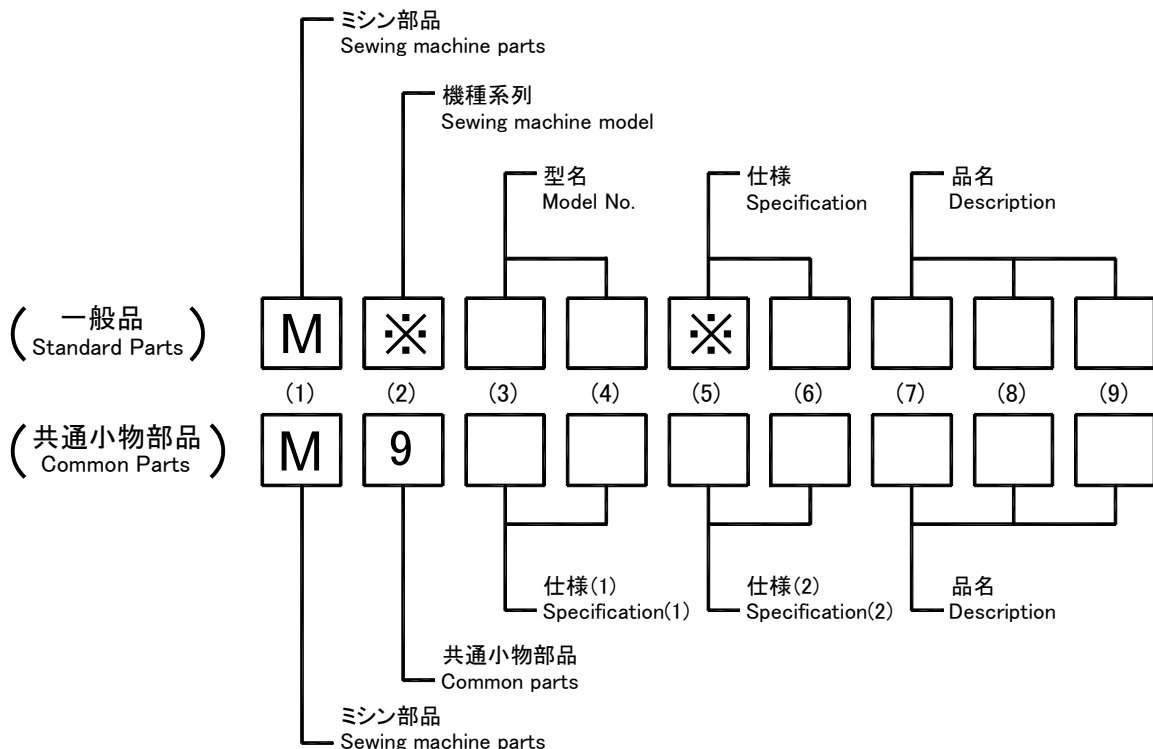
ミシン部品
Sewing machine parts

機種系列
Sewing machine model

型名
Model No.

仕様
Specification

品名
Description

( 一般品 Standard Parts ) M ※ ※

(1) (2) (3) (4) (5) (6) (7) (8) (9)

( 共通小物部品 Common Parts ) M 9

仕様(1)
Specification(1)

仕様(2)
Specification(2)

品名
Description

共通小物部品
Common parts

ミシン部品
Sewing machine parts